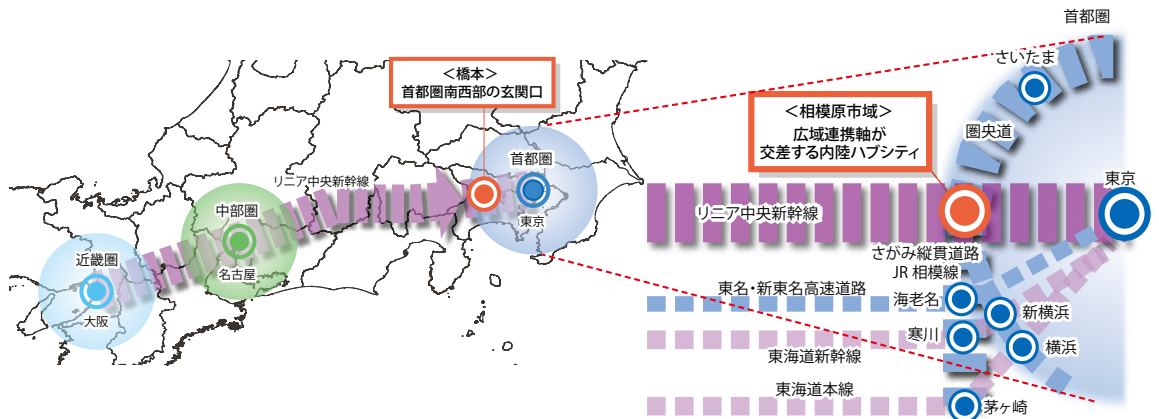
＜橋本＞
首都圏南西部の玄関口

リニア中央新幹線

首都圏
東京

中部圏
名古屋

近畿圏
大阪

首都圏
さいたま
圏央道

＜相模原市域＞
広域連携軸が
交差する内陸ハブシティ

東京
リニア中央新幹線
さがみ縦貫道路
JR 相模線
東名・新東名高速道路
海老名
新横浜
寒川
横浜
東海道新幹線
東海道本線
茅ヶ崎